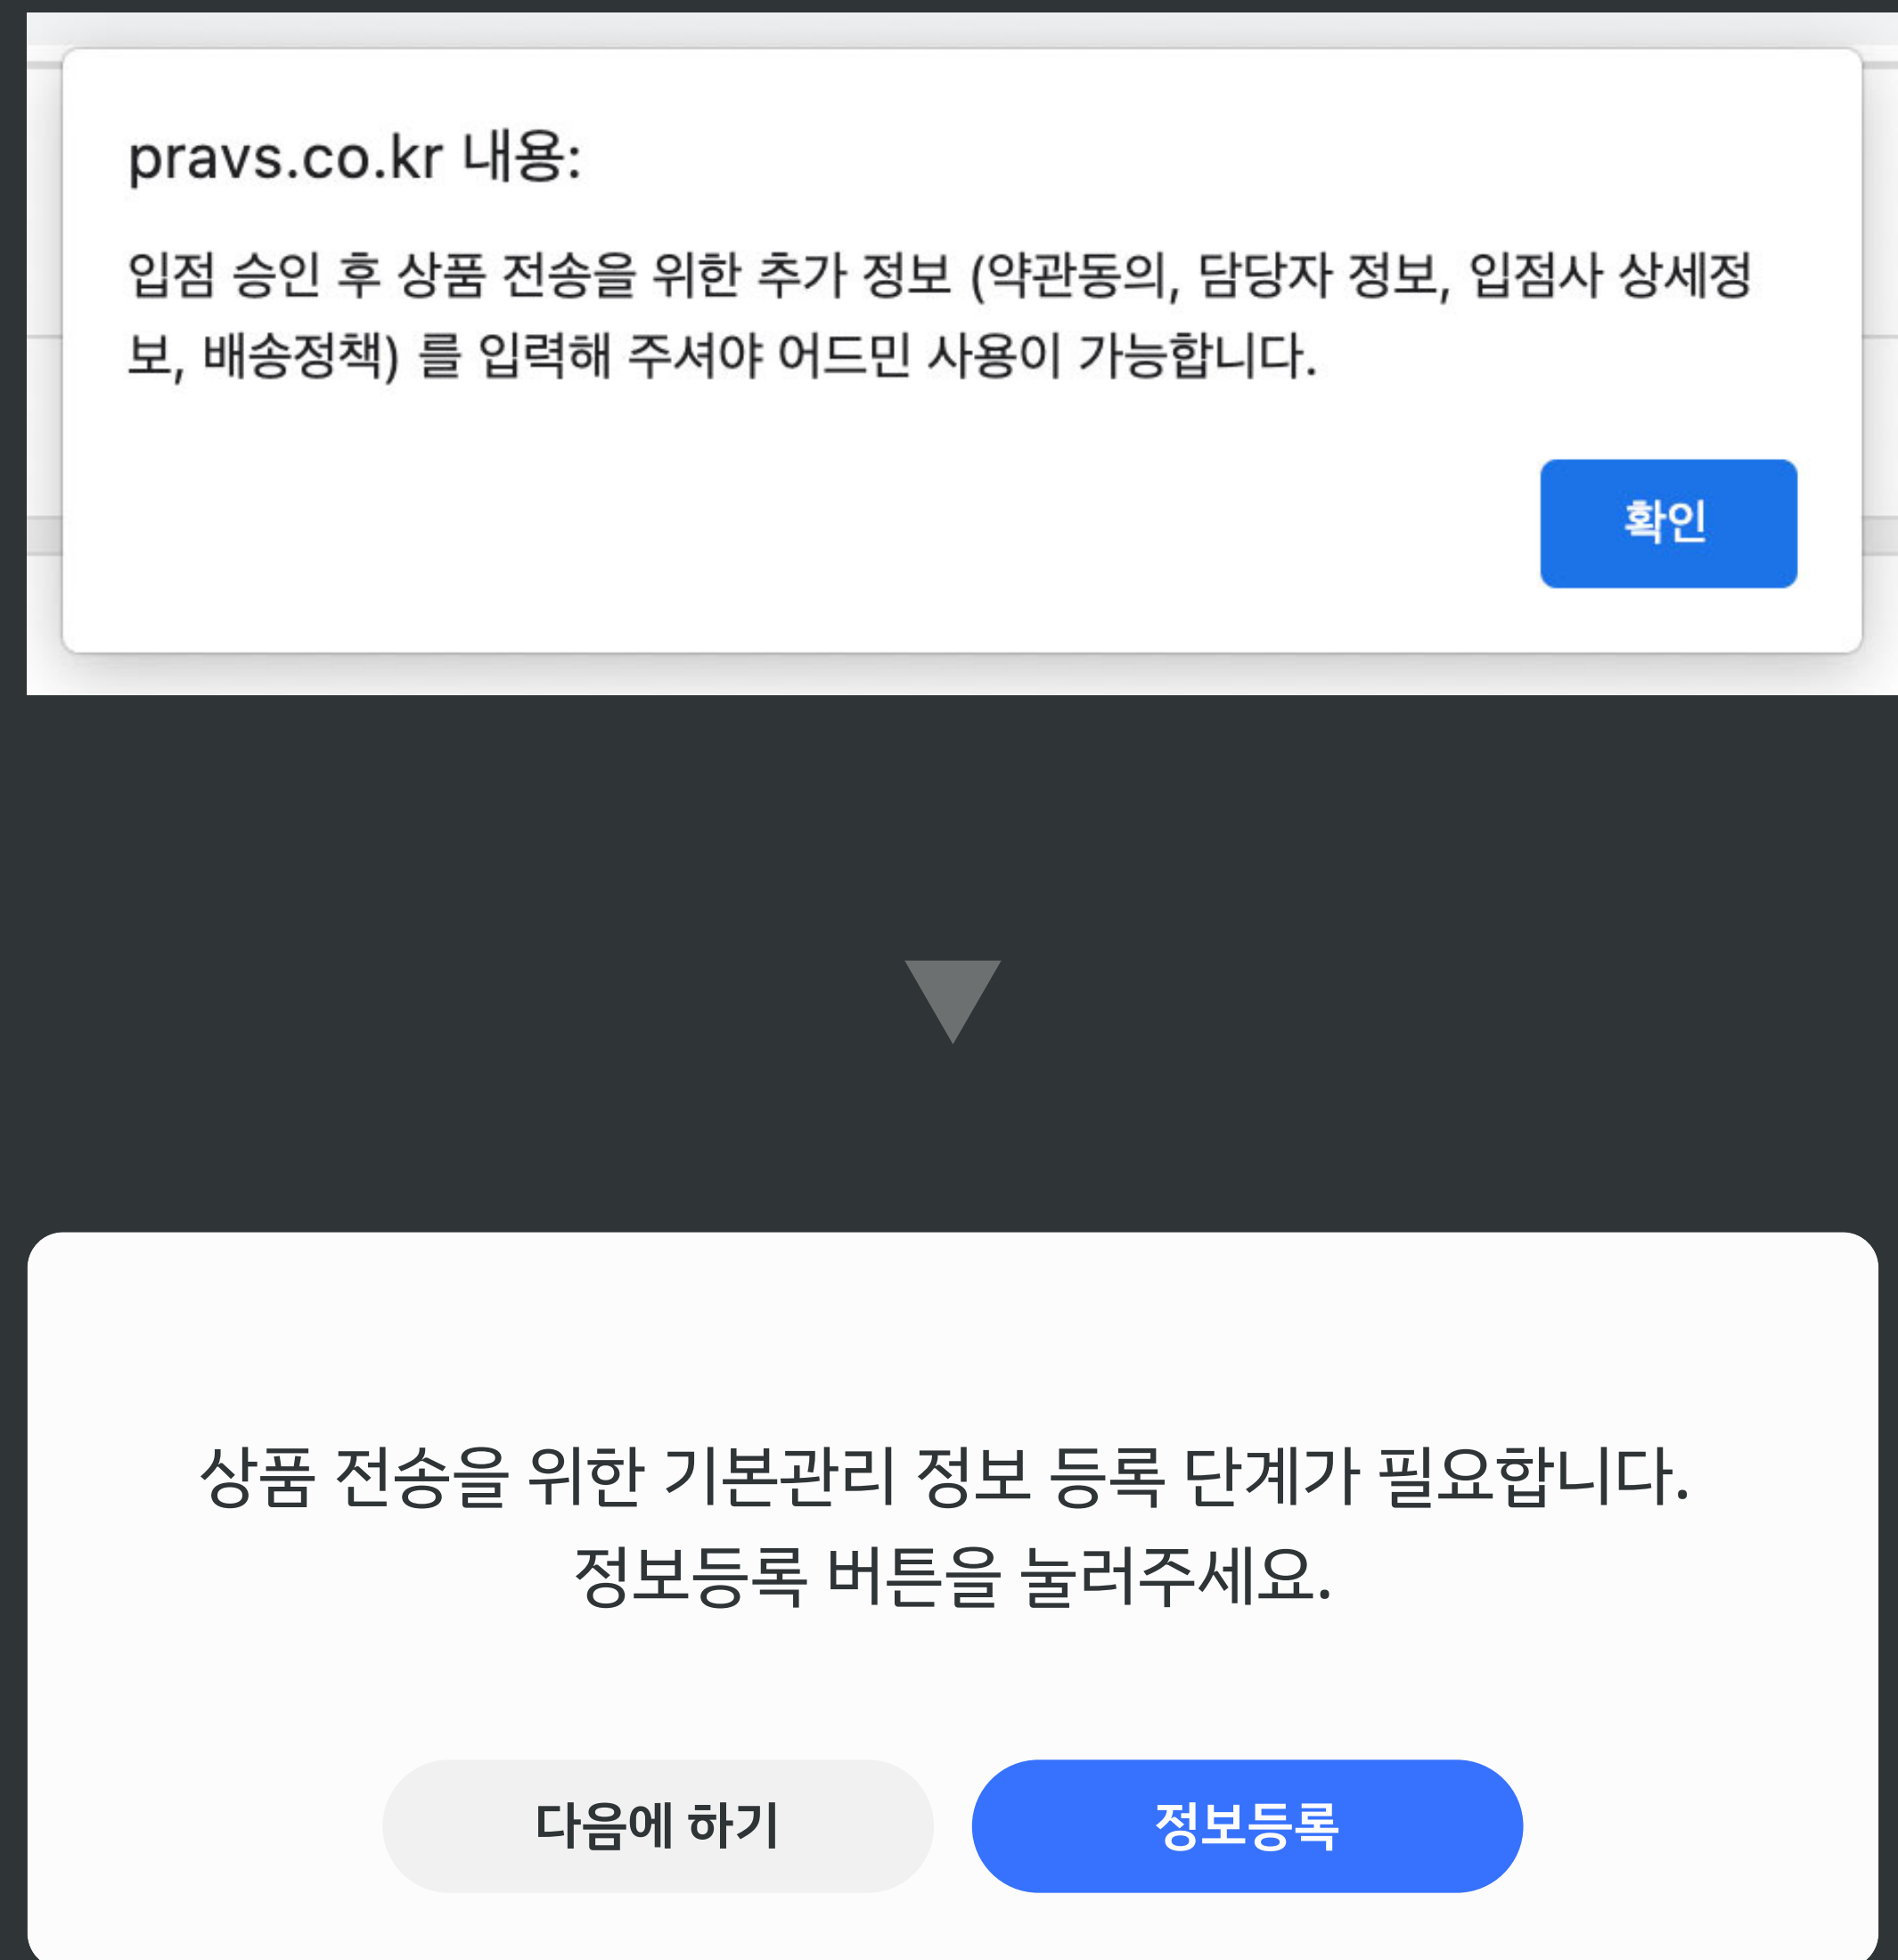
pravs.co.kr 내용:

입점 승인 후 상품 전송을 위한 추가 정보 (약관동의, 담당자 정보, 입점사 상세정보, 배송정책) 를 입력해 주셔야 어드민 사용이 가능합니다.

확인

상품 전송을 위한 기본관리 정보 등록 단계가 필요합니다.
정보등록 버튼을 눌러주세요.

다음에 하기

정보등록